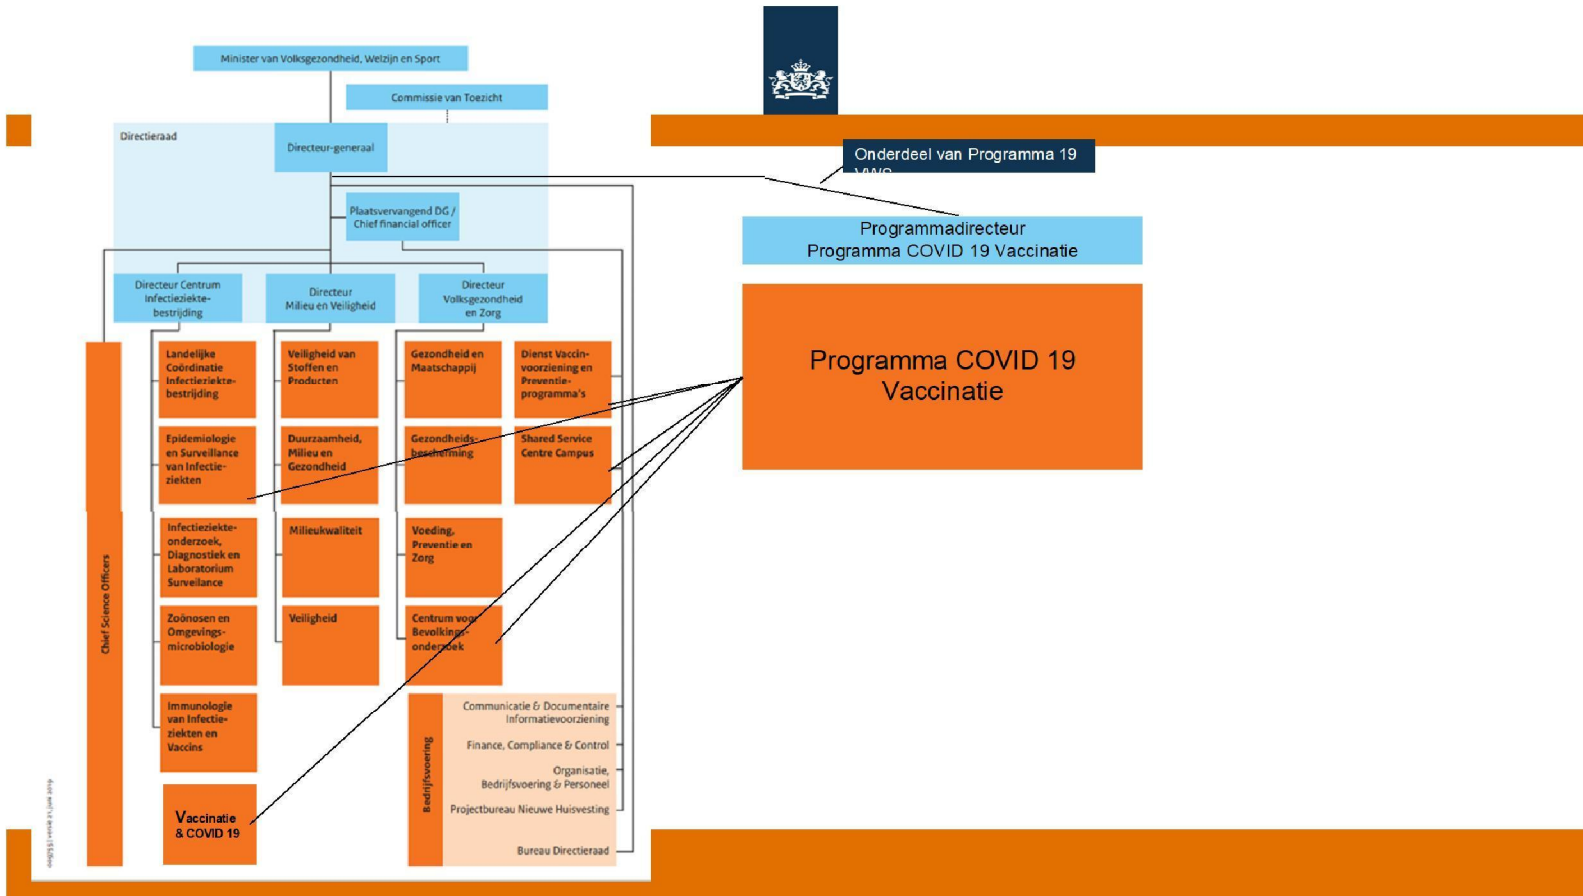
Minister van Volksgezondheid, Welzijn en Sport

Commissie van Toezicht

Directieraad

Directeur-generaal

Plaatsvervangend DG / Chief financial officer

Directeur Centrum Infectieziekte-bestrijding

Directeur Milieu en Veiligheid

Directeur Volksgezondheid en Zorg

Chief Science Officers

Landelijke Coördinatie Infectieziekte-bestrijding

Epidemiologie en Surveillance van Infectieziekten

Infectieziekte-onderzoek, Diagnostiek en Laboratorium Surveilance

Zoönosen en Omgevings-microbiologie

Immunologie van Infectieziekten en Vaccins

Vaccinatie & COVID 19

Veiligheid van Stoffen en Producten

Duurzaamheid, Milieu en Gezondheid

Milieukwaliteit

Veiligheid

Gezondheid en Maatschappij

Gezondheidsbescherming

Voeding, Preventie en Zorg

Centrum voor Bevolkingsonderzoek

Dienst Vaccinvoorziening en Preventie-programma's

Shared Service Centre Campus

Bedrijfsvoering

Communicatie & Documentaire Informatievoorziening

Finance, Compliance & Control

Organisatie, Bedrijfsvoering & Personeel

Projectbureau Nieuwe Huisvesting

Bureau Directieraad

Onderdeel van Programma 19 VWS

Programmadirecteur
Programma COVID 19 Vaccinatie

Programma COVID 19 Vaccinatie